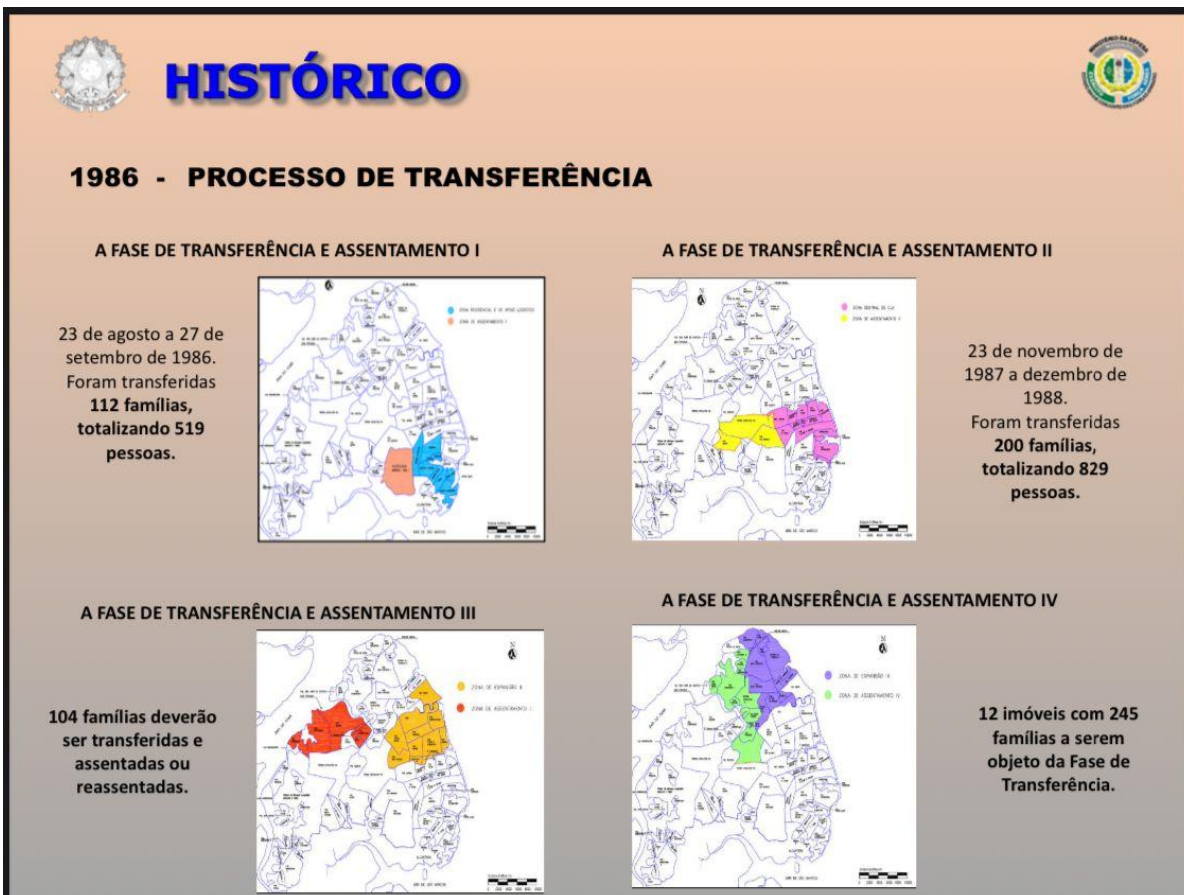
HISTÓRICO

1986 - PROCESSO DE TRANSFERÊNCIA

A FASE DE TRANSFERÊNCIA E ASSENTAMENTO I

23 de agosto a 27 de setembro de 1986. Foram transferidas **112 famílias, totalizando 519 pessoas.**

A FASE DE TRANSFERÊNCIA E ASSENTAMENTO II

23 de novembro de 1987 a dezembro de 1988. Foram transferidas **200 famílias, totalizando 829 pessoas.**

A FASE DE TRANSFERÊNCIA E ASSENTAMENTO III

**104 famílias deverão ser transferidas e assentadas ou reassentadas.**

A FASE DE TRANSFERÊNCIA E ASSENTAMENTO IV

**12 imóveis com 245 famílias a serem objeto da Fase de Transferência.**